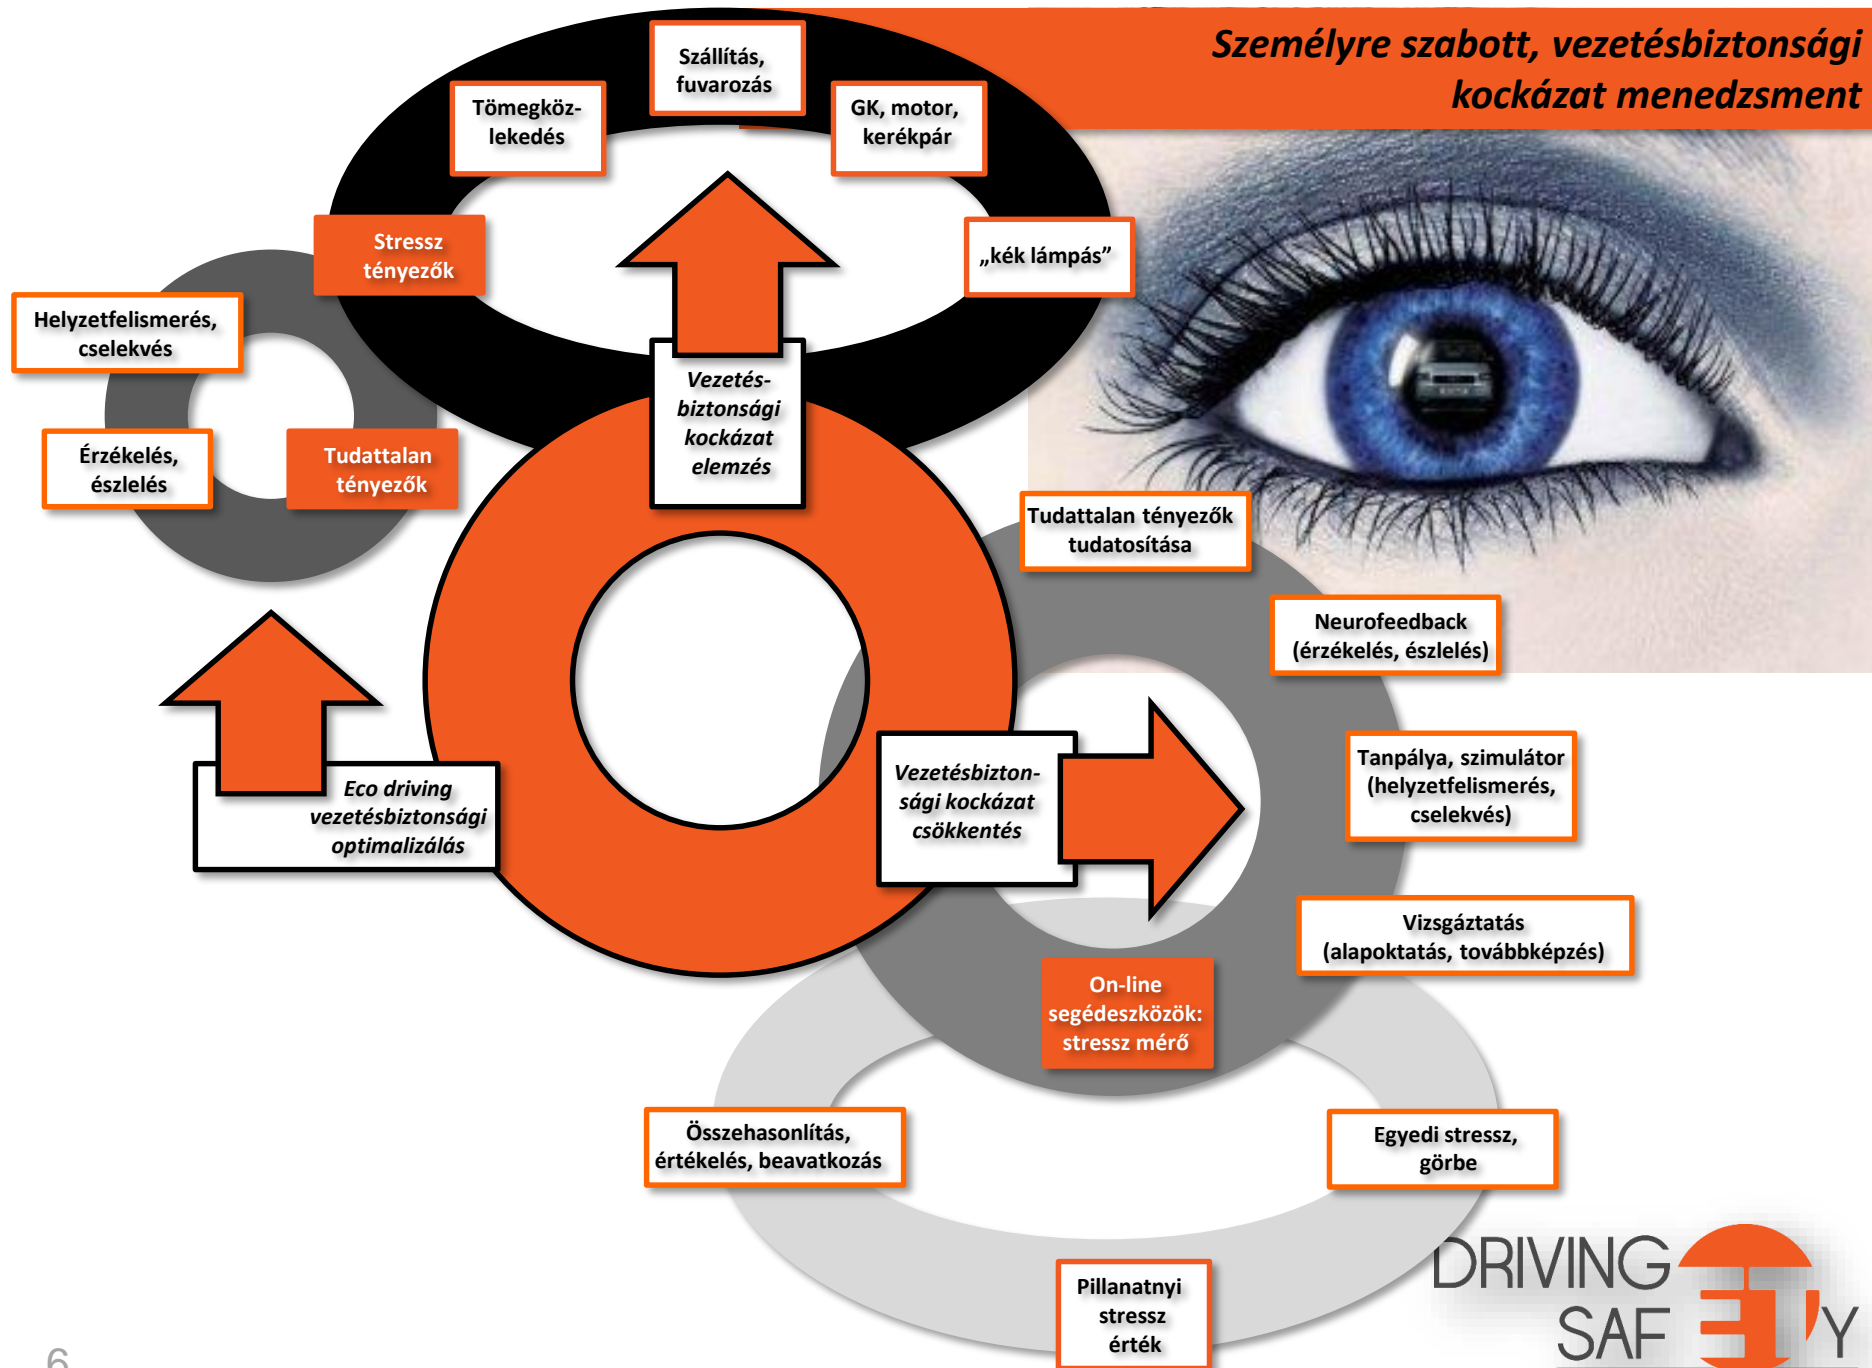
Személyre szabott, vezetésbiztonsági kockázat menedzsment

Szállítás, fuvarozás

Tömegközlekedés

GK, motor, kerékpár

Stressz tényezők

„kék lámpás”

Helyzetfelismerés, cselekvés

Vezetésbiztonsági kockázat elemzés

Érzékelés, észlelés

Tudattalan tényezők

Tudattalan tényezők tudatosítása

Neurofeedback (érzékelés, észlelés)

Eco driving vezetésbiztonsági optimalizálás

Vezetésbiztonsági kockázat csökkentés

Tanpálya, szimulátor (helyzetfelismerés, cselekvés)

Vizsgáztatás (alapoktatás, továbbképzés)

On-line segédeszközök: stressz mérő

Összehasonlítás, értékelés, beavatkozás

Egyedi stressz, görbe

Pillanatnyi stressz érték

DRIVING SAF Y

6